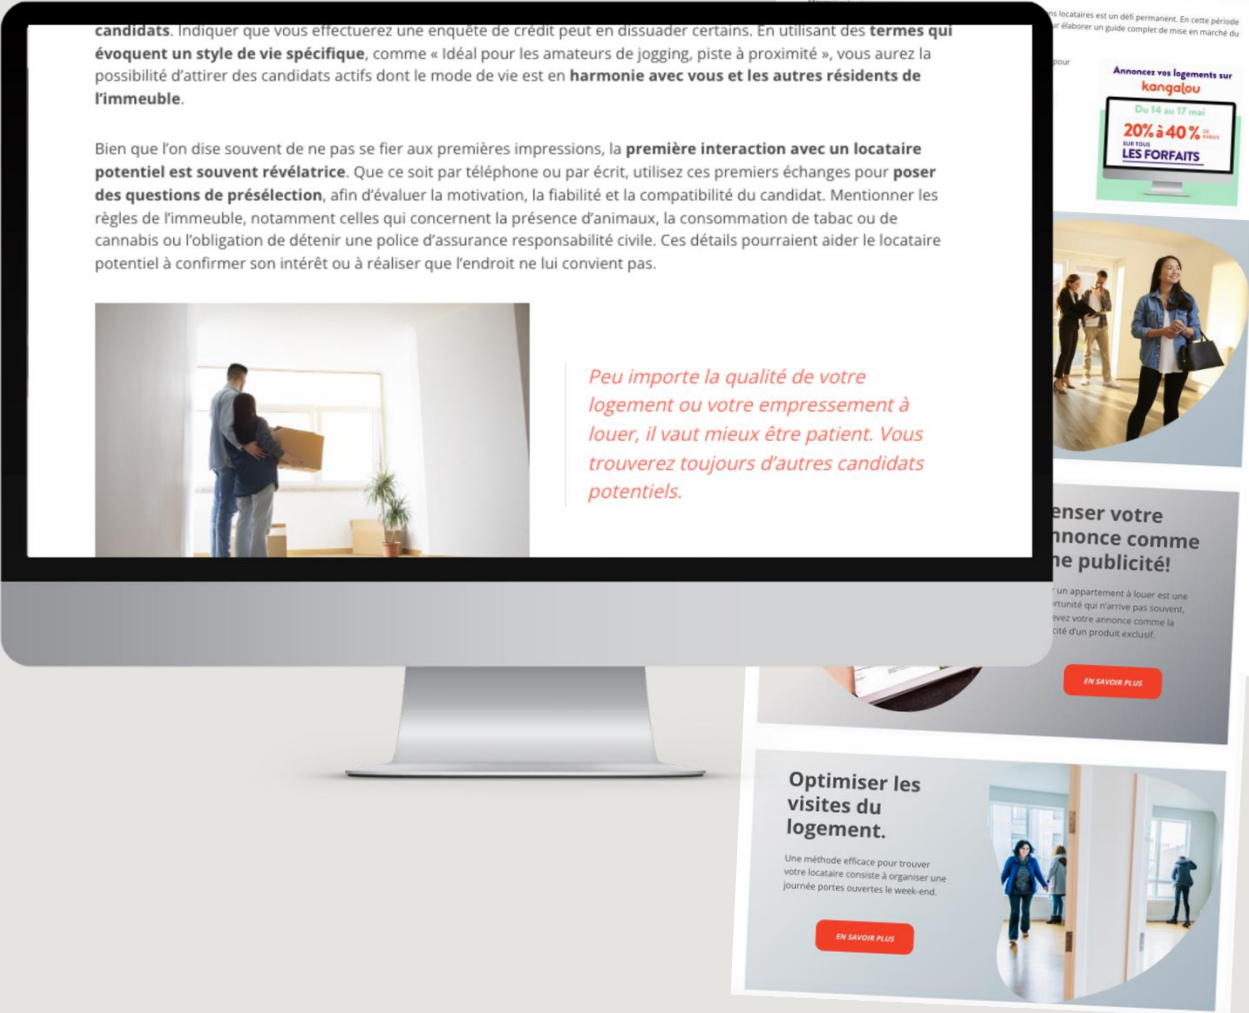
candidats. Indiquer que vous effectuerez une enquête de crédit peut en dissuader certains. En utilisant des termes qui évoquent un style de vie spécifique, comme « Idéal pour les amateurs de jogging, piste à proximité », vous aurez la possibilité d'attirer des candidats actifs dont le mode de vie est en harmonie avec vous et les autres résidents de l'immeuble.

Bien que l'on dise souvent de ne pas se fier aux premières impressions, la première interaction avec un locataire potentiel est souvent révélatrice. Que ce soit par téléphone ou par écrit, utilisez ces premiers échanges pour poser des questions de présélection, afin d'évaluer la motivation, la fiabilité et la compatibilité du candidat. Mentionner les règles de l'immeuble, notamment celles qui concernent la présence d'animaux, la consommation de tabac ou de cannabis ou l'obligation de détenir une police d'assurance responsabilité civile. Ces détails pourraient aider le locataire potentiel à confirmer son intérêt ou à réaliser que l'endroit ne lui convient pas.

Peu importe la qualité de votre logement ou votre empressement à louer, il vaut mieux être patient. Vous trouverez toujours d'autres candidats potentiels.

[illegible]ns locataires est un défi permanent. En cette période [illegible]r élaborer un guide complet de mise en marché du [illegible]

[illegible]pour

Annoncez vos logements sur kangalou
Du 14 au 17 mai
20% à 40% de rabais
SUR TOUS LES FORFAITS

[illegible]enser votre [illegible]nnonce comme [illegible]ne publicité!

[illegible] un appartement à louer est une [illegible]rtunité qui n'arrive pas souvent, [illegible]evez votre annonce comme la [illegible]cité d'un produit exclusif.

EN SAVOIR PLUS

Optimiser les visites du logement.

Une méthode efficace pour trouver votre locataire consiste à organiser une journée portes ouvertes le week-end.

EN SAVOIR PLUS